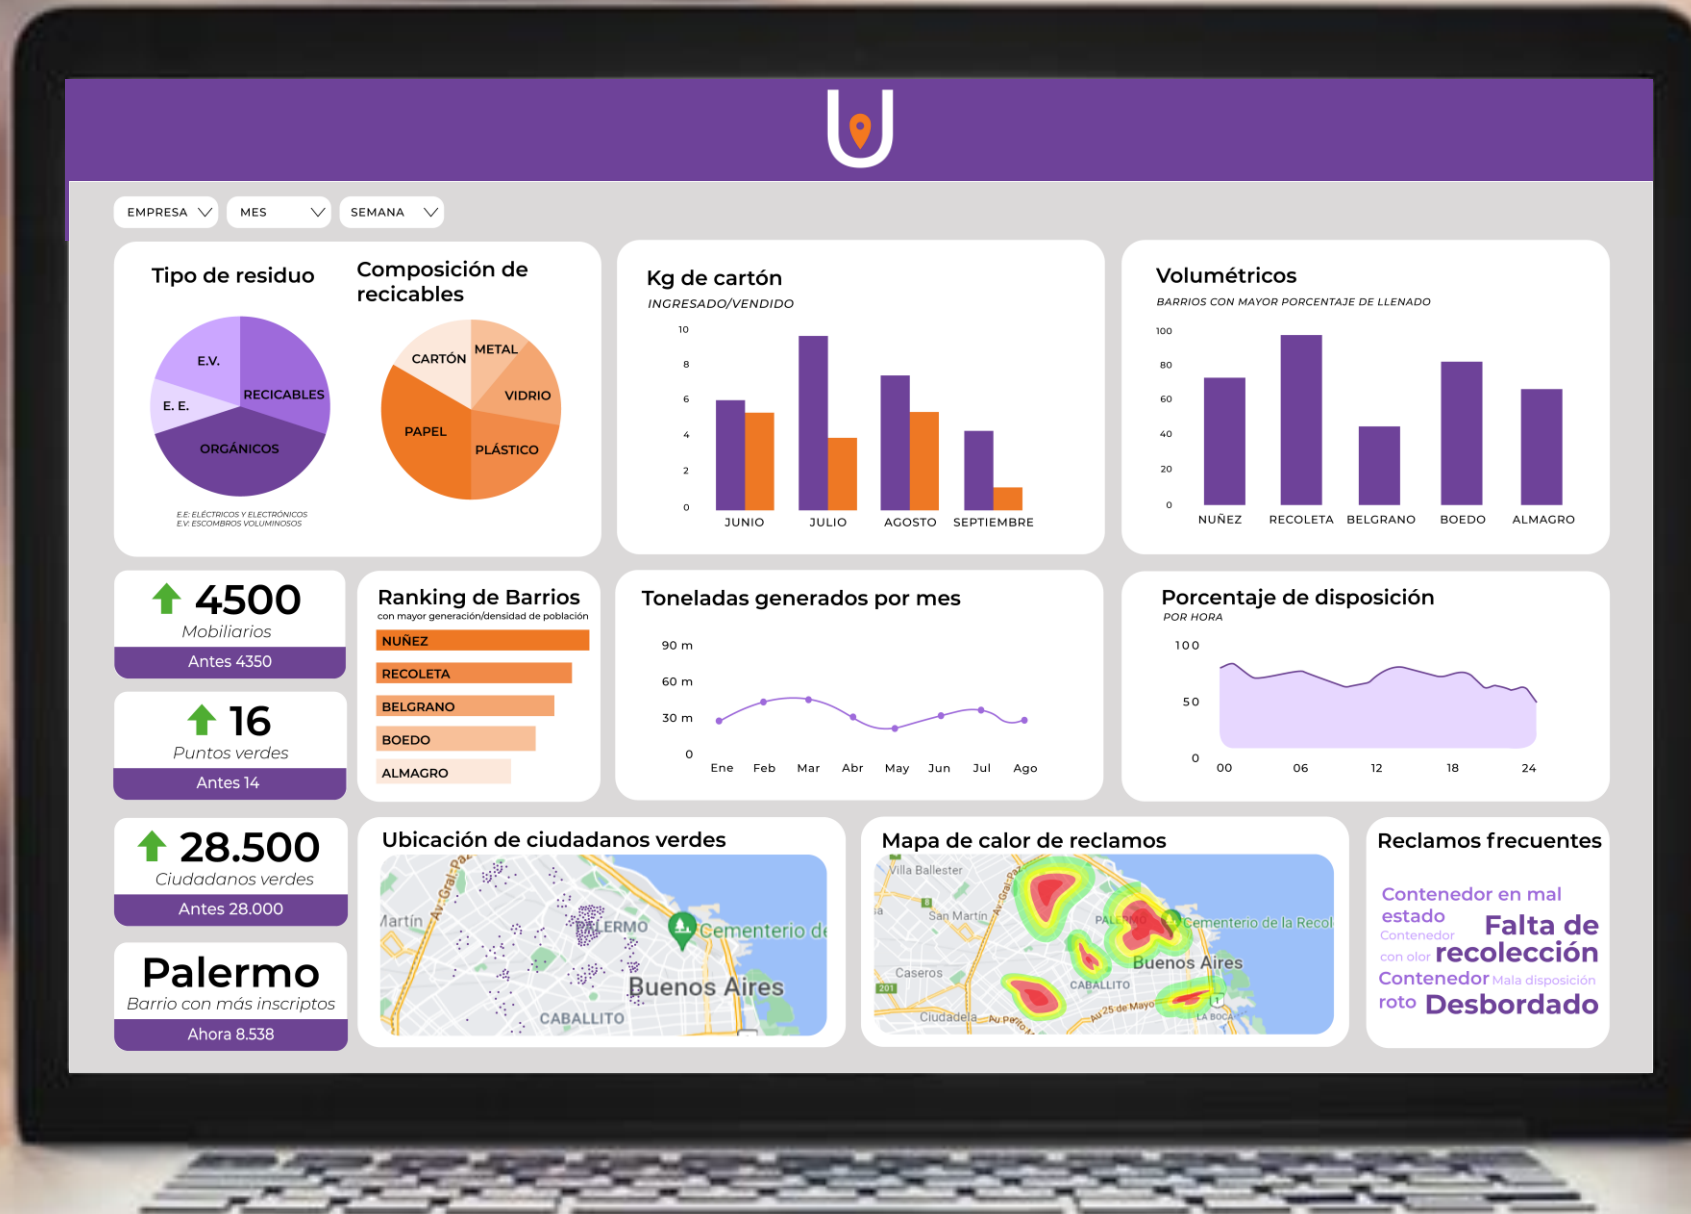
EMPRESA MES SEMANA

Tipo de residuo

E.V.
RECICABLES
E. E.
ORGÁNICOS

E.E: ELÉCTRICOS Y ELECTRÓNICOS
E.V: ESCOMBROS VOLUMINOSOS

Composición de reciclables

CARTÓN
METAL
VIDRIO
PAPEL
PLÁSTICO

Kg de cartón
INGRESADO/VENDIDO

10
8
6
4
2
0
JUNIO JULIO AGOSTO SEPTIEMBRE

Volumétricos
BARRIOS CON MAYOR PORCENTAJE DE LLENADO

100
80
60
40
20
0
NUÑEZ RECOLETA BELGRANO BOEDO ALMAGRO

4500
Mobiliarios
Antes 4350

16
Puntos verdes
Antes 14

Ranking de Barrios
con mayor generación/densidad de población
NUÑEZ
RECOLETA
BELGRANO
BOEDO
ALMAGRO

Toneladas generados por mes

90 m
60 m
30 m
0
Ene Feb Mar Abr May Jun Jul Ago

Porcentaje de disposición
POR HORA

100
50
0
00 06 12 18 24

28.500
Ciudadanos verdes
Antes 28.000

Palermo
Barrio con más inscriptos
Ahora 8.538

Ubicación de ciudadanos verdes

Martín
Av. Gral. Paz
PALERMO
Cementerio de
Buenos Aires
CABALLITO

Mapa de calor de reclamos

Villa Ballester
San Martín
PALERMO
Cementerio de la Recol
Buenos Aires
Caseros
CABALLITO
Ciudadela
Av 25 de Mayo
LA BOCA

Reclamos frecuentes

Contenedor en mal estado
Falta de
Contenedor con olor
recolección
Contenedor roto
Mala disposición
Desbordado